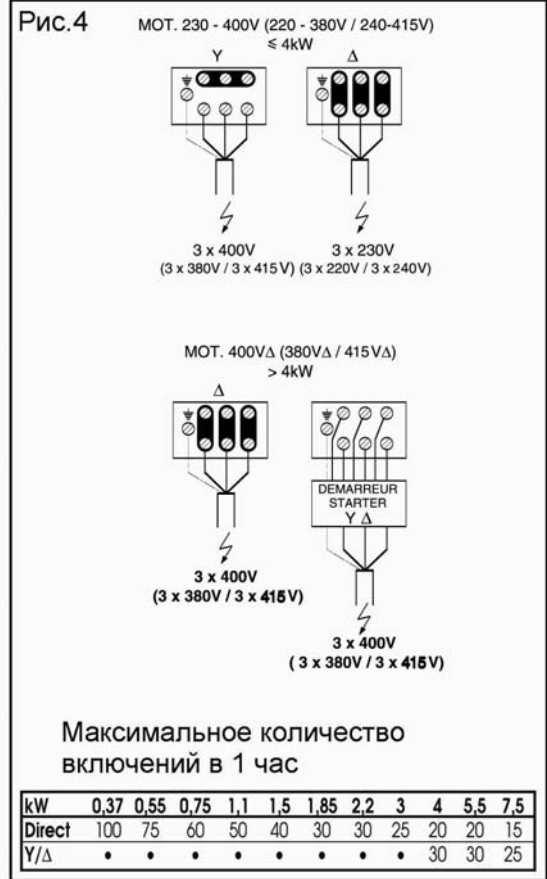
Рис.4

MOT. 230 - 400V (220 - 380V / 240-415V)
≤ 4kW

Y

Δ

3 x 400V
(3 x 380V / 3 x 415V)

3 x 230V
(3 x 220V / 3 x 240V)

MOT. 400VΔ (380VΔ / 415VΔ)
> 4kW

Δ

DEMARREUR
STARTER
Y Δ

3 x 400V
(3 x 380V / 3 x 415V)

3 x 400V
( 3 x 380V / 3 x 415V)

Максимальное количество включений в 1 час

| kW | 0,37 | 0,55 | 0,75 | 1,1 | 1,5 | 1,85 | 2,2 | 3 | 4 | 5,5 | 7,5 |
|---|---|---|---|---|---|---|---|---|---|---|---|
| Direct | 100 | 75 | 60 | 50 | 40 | 30 | 30 | 25 | 20 | 20 | 15 |
| Y/Δ | • | • | • | • | • | • | • | • | 30 | 30 | 25 |